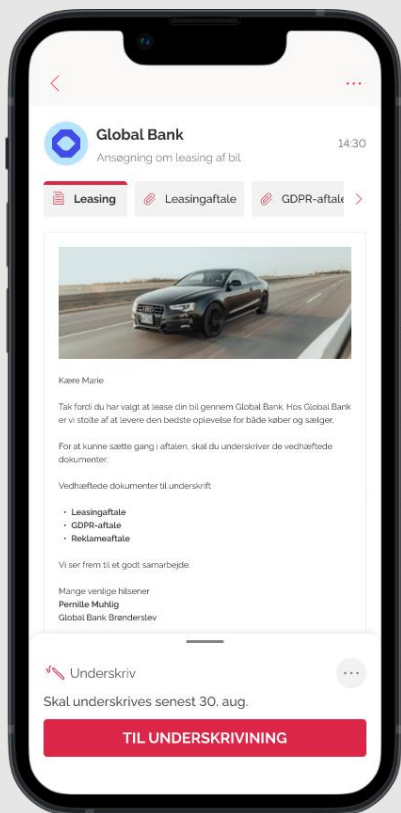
Global Bank
14:30
Ansøgning om leasing af bil

Leasing
Leasingaftale
GDPR-aftale

Kære Marie

Tak fordi du har valgt at lease din bil gennem Global Bank. Hos Global Bank er vi stolte af at levere den bedste oplevelse for både køber og sælger.

For at kunne sætte gang i aftalen, skal du underskriver de vedhæftede dokumenter.

Vedhæftede dokumenter til underskrift

• Leasingaftale
• GDPR-aftale
• Reklameaftale

Vi ser frem til et godt samarbejde.

Mange venlige hilsener
Pernille Muhlig
Global Bank Brønderslev

Underskriv
Skal underskrives senest 30. aug.
TIL UNDERSKRIVINING